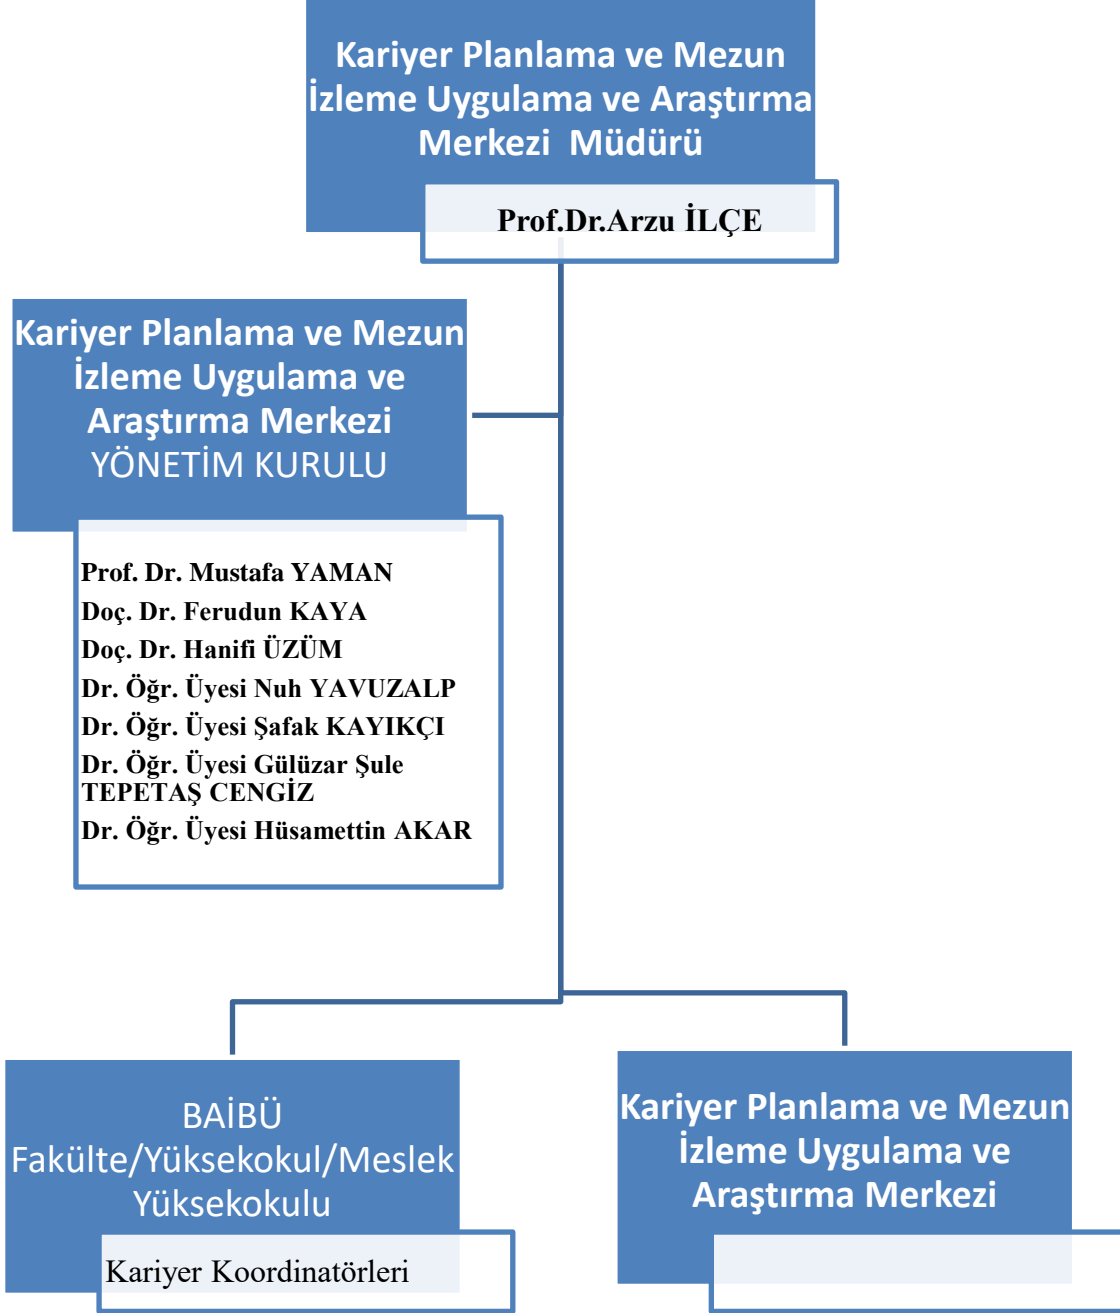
Kariyer Planlama ve Mezun İzleme Uygulama ve Araştırma Merkezi Müdürü

Prof.Dr.Arzu İLÇE

Kariyer Planlama ve Mezun İzleme Uygulama ve Araştırma Merkezi YÖNETİM KURULU

Prof. Dr. Mustafa YAMAN
Doç. Dr. Ferudun KAYA
Doç. Dr. Hanifi ÜZÜM
Dr. Öğr. Üyesi Nuh YAVUZALP
Dr. Öğr. Üyesi Şafak KAYIKÇI
Dr. Öğr. Üyesi Gülüzar Şule TEPETAŞ CENGİZ
Dr. Öğr. Üyesi Hüsamettin AKAR

BAİBÜ Fakülte/Yüksekokul/Meslek Yüksekokulu

Kariyer Koordinatörleri

Kariyer Planlama ve Mezun İzleme Uygulama ve Araştırma Merkezi